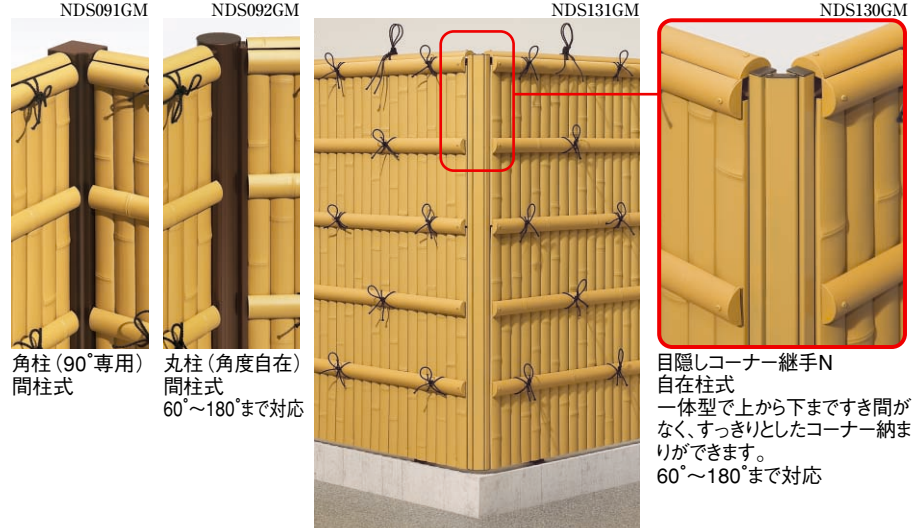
NDS091GM

角柱（90°専用）
間柱式

NDS092GM

丸柱（角度自在）
間柱式
60°～180°まで対応

NDS131GM

NDS130GM

目隠しコーナー継手N
自在柱式
一体型で上から下まですき間がなく、すっきりとしたコーナー納まりができます。
60°～180°まで対応